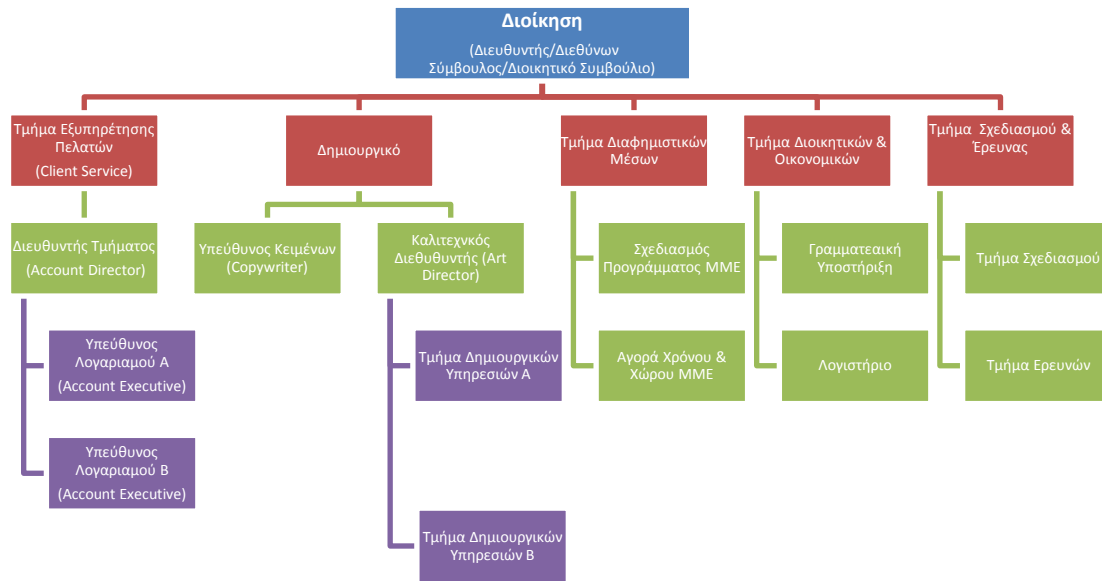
Διοίκηση
(Διευθυντής/Διεθύνων Σύμβουλος/Διοικητικό Συμβούλιο)

Τμήμα Εξυπηρέτησης Πελατών
(Client Service)

Διευθυντής Τμήματος
(Account Director)

Υπεύθυνος Λογαριαμού Α
(Account Executive)

Υπεύθυνος Λογαριαμού Β
(Account Executive)

Δημιουργικό

Υπεύθυνος Κειμένων
(Copywriter)

Καλιτεχνκός Διεθυθυντής (Art Director)

Τμήμα Δημιουργικών Υπηρεσιών Α

Τμήμα Δημιουργικών Υπηρεσιών Β

Τμήμα Διαφημιστικών Μέσων

Σχεδιασμός Προγράμματος ΜΜΕ

Αγορά Χρόνου & Χώρου ΜΜΕ

Τμήμα Διοικητικών & Οικονομικών

Γραμματεαική Υποστήριξη

Λογιστήριο

Τμήμα Σχεδιασμού & Έρευνας

Τμήμα Σχεδιασμού

Τμήμα Ερευνών